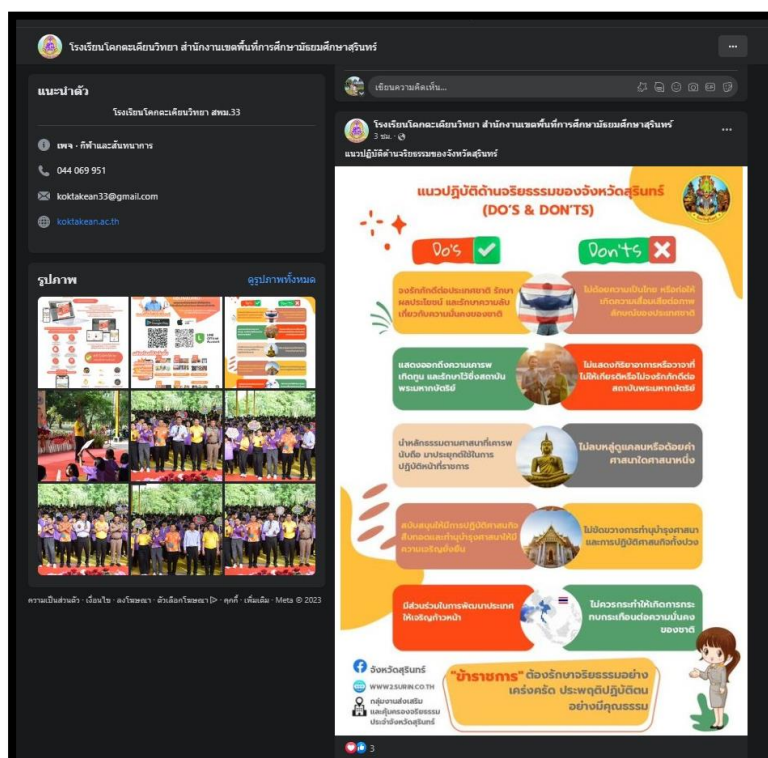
โรงเรียนโคกตะเคียนวิทยา สำนักงานเขตพื้นที่การศึกษามัธยมศึกษาสุรินทร์

แนะนำตัว

โรงเรียนโคกตะเคียนวิทยา สพม.33

เพจ · กีฬาและสันทนาการ

044 069 951

koktakean33@gmail.com

koktakean.ac.th

รูปภาพ

ดูรูปภาพทั้งหมด

ความเป็นส่วนตัว · เงื่อนไข · ลงโฆษณา · ตัวเลือกโฆษณา · คุกกี้ · เพิ่มเติม · Meta © 2023

เขียนความคิดเห็น...

โรงเรียนโคกตะเคียนวิทยา สำนักงานเขตพื้นที่การศึกษามัธยมศึกษาสุรินทร์

3 ชม. ·

แนวปฏิบัติด้านจริยธรรมของจังหวัดสุรินทร์

แนวปฏิบัติด้านจริยธรรมของจังหวัดสุรินทร์

(DO'S & DON'TS)

Do's

Don'ts

จงรักภักดีต่อประเทศชาติ รักษาผลประโยชน์ และรักษาความสมัครสมานสามัคคีกับความมั่นคงของชาติ

ไม่ต่อยความเป็นไทย หรือก่อให้เกิดความเสื่อมเสียต่อภาพลักษณ์ของประเทศชาติ

แสดงออกถึงความเคารพ เทิดทูน และรักษาไว้ซึ่งสถาบันพระมหากษัตริย์

ไม่แสดงกิริยาอาการก้าวร้าวที่ไม่ให้เกียรติหรือไม่จงรักภักดีต่อสถาบันพระมหากษัตริย์

นำหลักธรรมตามศาสนาที่เคารพนับถือ มาประยุกต์ใช้ในการปฏิบัติหน้าที่ราชการ

ไม่ลบหลู่ดูแคลนหรือด้อยค่าศาสนาใดศาสนาหนึ่ง

สนับสนุนให้มีการปฏิบัติศาสนกิจ สืบทอดและทำนุบำรุงศาสนาให้มีความเจริญยั่งยืน

ไม่ขัดขวางการทำนุบำรุงศาสนาและการปฏิบัติศาสนกิจทั้งปวง

มีส่วนร่วมในการพัฒนาประเทศให้เจริญก้าวหน้า

ไม่กระทำที่ทำให้เกิดการกระทบกระเทือนต่อความมั่นคงของชาติ

จังหวัดสุรินทร์

WWW.SURIN.GO.TH

กลุ่มงานส่งเสริมและคุ้มครองจริยธรรม ประจำจังหวัดสุรินทร์

"ข้าราชการ" ต้องรักษาจริยธรรมอย่างเคร่งครัด ประพฤติปฏิบัติตนอย่างมีคุณธรรม

3